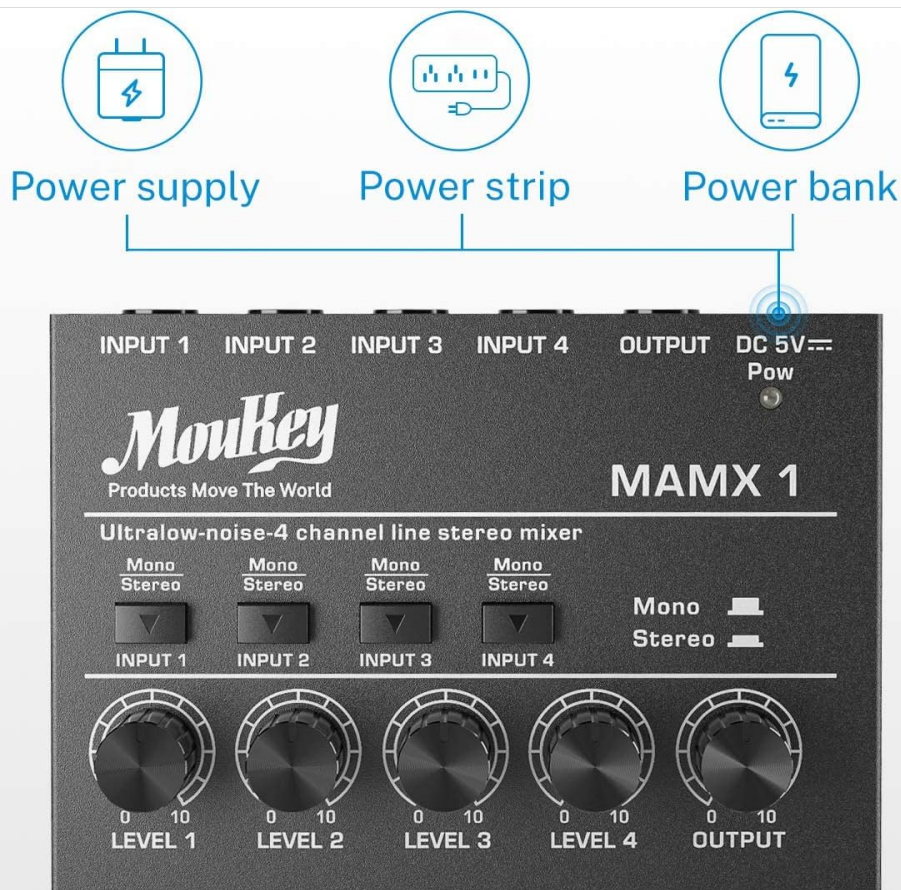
Power supply Power strip Power bank

INPUT 1 INPUT 2 INPUT 3 INPUT 4 OUTPUT DC 5V⎓ Pow

MouKey
Products Move The World

MAMX 1

Ultralow-noise-4 channel line stereo mixer

Mono/Stereo Mono/Stereo Mono/Stereo Mono/Stereo

INPUT 1 INPUT 2 INPUT 3 INPUT 4

Mono
Stereo

0 10 LEVEL 1
0 10 LEVEL 2
0 10 LEVEL 3
0 10 LEVEL 4
0 10 OUTPUT